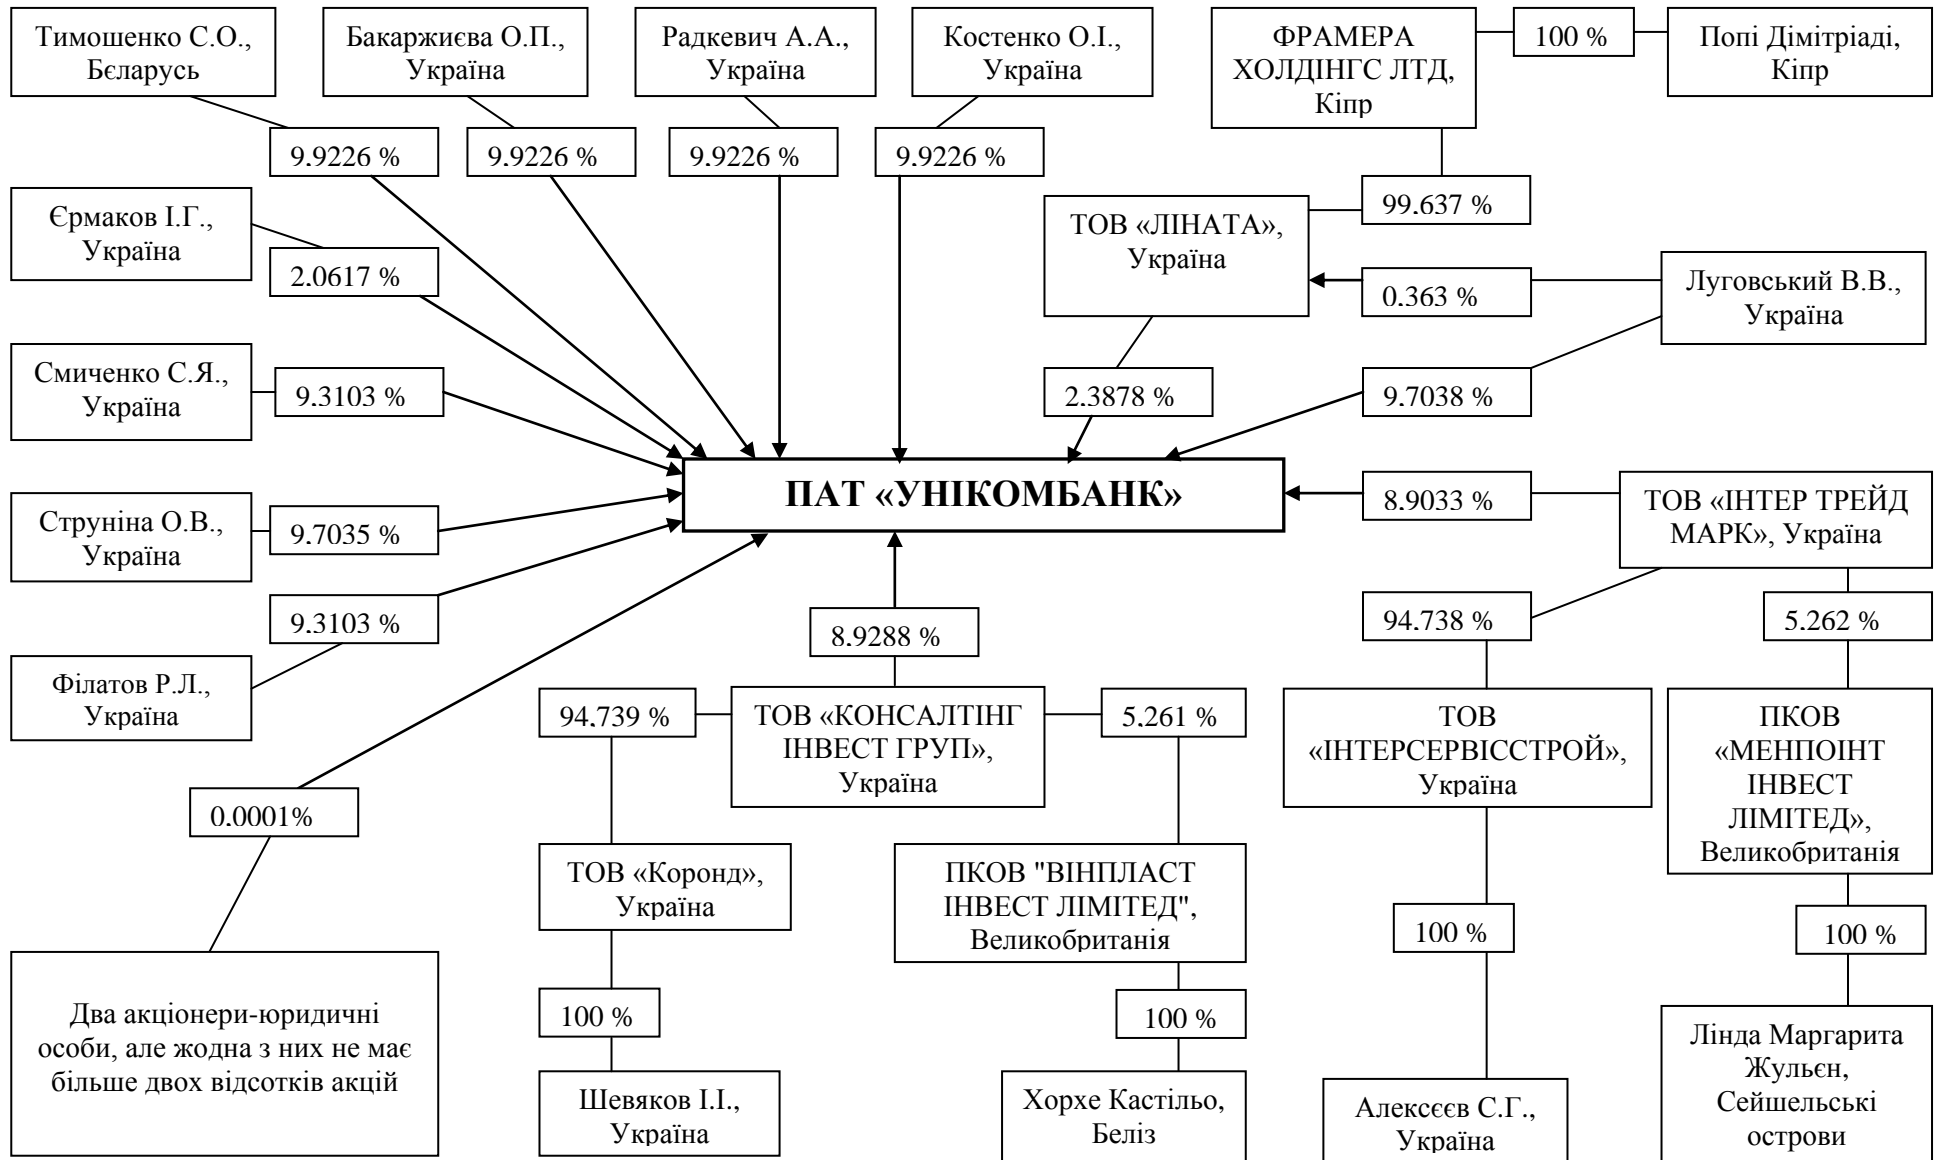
Тимошенко С.О., Бєларусь

Бакаржиєва О.П., Україна

Радкевич А.А., Україна

Костенко О.І., Україна

ФРАМЕРА ХОЛДІНГС ЛТД, Кіпр

100 %

Попі Дімітріаді, Кіпр

9.9226 %

9.9226 %

9.9226 %

9.9226 %

99.637 %

Єрмаков І.Г., Україна

2.0617 %

ТОВ «ЛІНАТА», Україна

0.363 %

Луговський В.В., Україна

Смиченко С.Я., Україна

9.3103 %

2.3878 %

9.7038 %

ПАТ «УНІКОМБАНК»

8.9033 %

ТОВ «ІНТЕР ТРЕЙД МАРК», Україна

Струніна О.В., Україна

9.7035 %

9.3103 %

8.9288 %

94.738 %

5.262 %

Філатов Р.Л., Україна

94.739 %

ТОВ «КОНСАЛТІНГ ІНВЕСТ ГРУП», Україна

5.261 %

ТОВ «ІНТЕРСЕРВІССТРОЙ», Україна

ПКОВ «МЕНПОІНТ ІНВЕСТ ЛІМІТЕД», Великобританія

0.0001%

ТОВ «Коронд», Україна

ПКОВ "ВІНПЛАСТ ІНВЕСТ ЛІМІТЕД", Великобританія

100 %

100 %

Два акціонери-юридичні особи, але жодна з них не має більше двох відсотків акцій

100 %

100 %

Лінда Маргарита Жульєн, Сейшельські острови

Шевяков І.І., Україна

Хорхе Кастільо, Беліз

Алексєєв С.Г., Україна